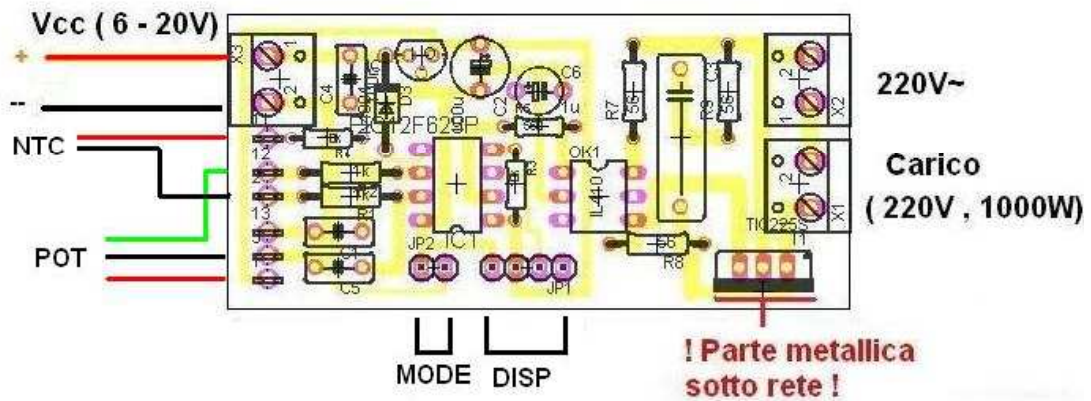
Vcc ( 6 - 20V)

+

--

NTC

POT

X3
1
2

C4

D3

12F629P

C2

C6

1u

R7

56

C3

R9

56

2
1
X2

220V~

Carico

( 220V , 1000W)

2
1
X1

TIC225S

T1

12

R1

R2

13

C1

C5

JP2

IC1

R3

R4

OK1

IL410

R6

R8

JP1

MODE

DISP

! Parte metallica sotto rete !